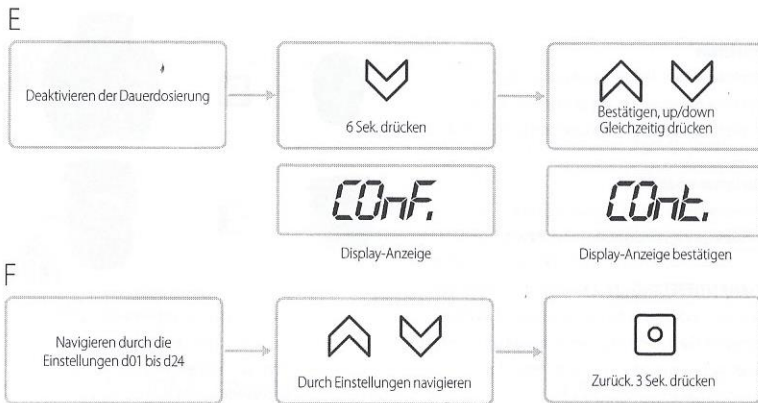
E

Deaktivieren der Dauerdosierung

6 Sek. drücken

Bestätigen, up/down Gleichzeitig drücken

COnF.

Display-Anzeige

COnt.

Display-Anzeige bestätigen

F

Navigieren durch die Einstellungen d01 bis d24

Durch Einstellungen navigieren

Zurück. 3 Sek. drücken